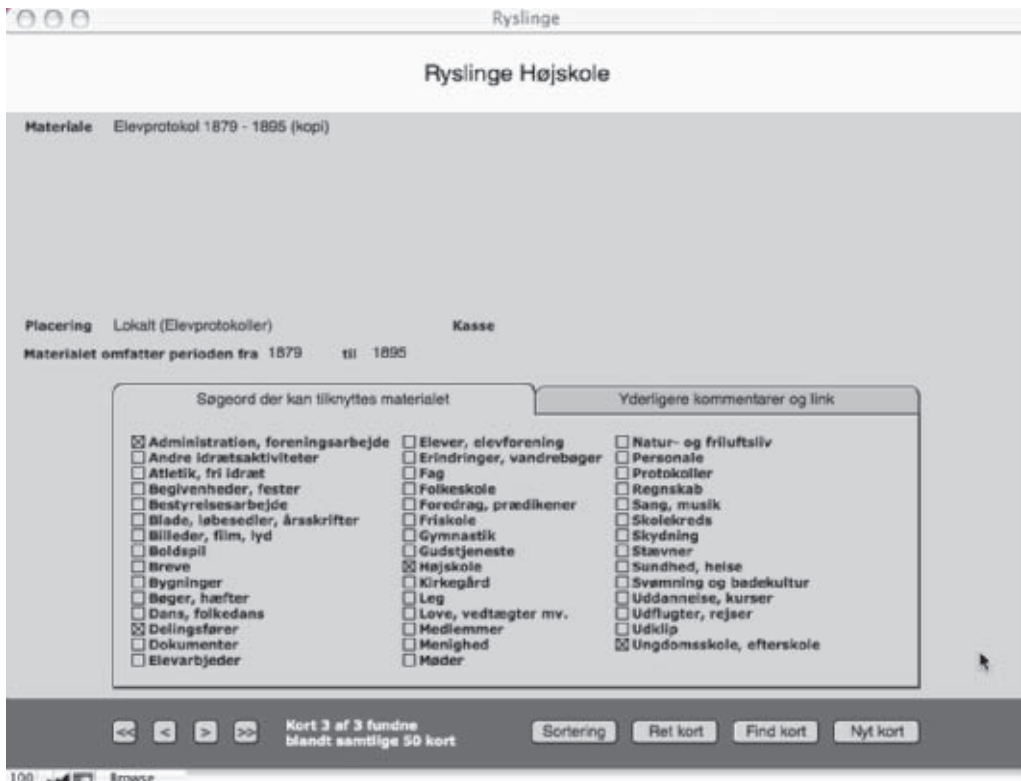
Ryslinge

Ryslinge Højskole

Materiale Elevprotokol 1879 - 1895 (kopi)

Placering Lokalt (Elevprotokoller)

Kasse

Materialet omfatter perioden fra 1879 til 1895

Søgeord der kan tilknyttes materialet

Yderligere kommentarer og link

☒ Administration, foreningsarbejde
☐ Andre idrætsaktiviteter
☐ Atletik, fri idræt
☐ Begivenheder, fester
☐ Bestyrelsesarbejde
☐ Blade, løbesedler, årsskrifter
☐ Billeder, film, lyd
☐ Boldspil
☐ Breve
☐ Bygninger
☐ Bøger, hæfter
☐ Dans, folkedans
☒ Delingsfører
☐ Dokumenter
☐ Elevarbjeder

☐ Elever, elevforening
☐ Erindringer, vandrebøger
☐ Fag
☐ Folkeskole
☐ Foredrag, prædikener
☐ Friskole
☐ Gymnastik
☐ Gudstjeneste
☒ Højskole
☐ Kirkegård
☐ Leg
☐ Love, vedtægter mv.
☐ Medlemmer
☐ Menighed
☐ Møder

☐ Natur- og friluftsliv
☐ Personale
☐ Protokoller
☐ Regnskab
☐ Sang, musik
☐ Skolekreds
☐ Skydning
☐ Stævner
☐ Sundhed, helse
☐ Svømning og badekultur
☐ Uddannelse, kurser
☐ Udflugter, rejser
☐ Udklip
☒ Ungdomsskole, efterskole

<< < > >>

Kort 3 af 3 fundne blandt samtlige 50 kort

Sortering Ret kort Find kort Nyt kort

100 Browse